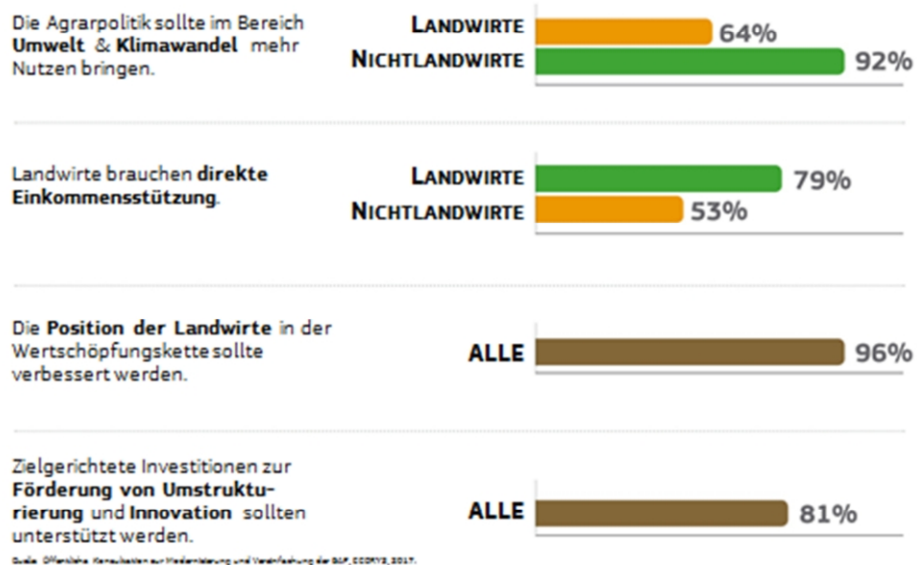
Die Agrarpolitik sollte im Bereich **Umwelt** & **Klimawandel** mehr Nutzen bringen.

LANDWIRTE 64%
NICHTLANDWIRTE 92%

Landwirte brauchen **direkte Einkommensstützung**.

LANDWIRTE 79%
NICHTLANDWIRTE 53%

Die **Position der Landwirte** in der Wertschöpfungskette sollte verbessert werden.

ALLE 96%

Zielgerichtete Investitionen zur **Förderung von Umstrukturierung** und **Innovation** sollten unterstützt werden.

ALLE 81%

Quelle: Öffentliche Konsultation zur Modernisierung und Vereinfachung der GAP, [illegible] 2017.